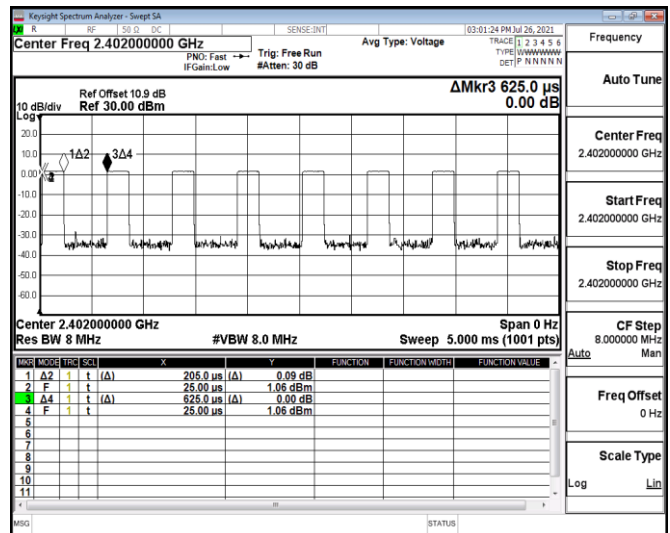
Keysight Spectrum Analyzer - Swept SA

R RF 50 Ω DC SENSE:INT 03:01:24 PM Jul 26, 2021

Center Freq 2.402000000 GHz

PNO: Fast IFGain:Low

Trig: Free Run #Atten: 30 dB

Avg Type: Voltage

TRACE 1 2 3 4 5 6 TYPE WWWWWW DET P N N N N N

Frequency

Ref Offset 10.9 dB

10 dB/div Ref 30.00 dBm

ΔMkr3 625.0 µs 0.00 dB

Log

20.0
10.0
0.00
-10.0
-20.0
-30.0
-40.0
-50.0
-60.0

1Δ2
3Δ4

Center 2.402000000 GHz
Res BW 8 MHz
#VBW 8.0 MHz
Span 0 Hz
Sweep 5.000 ms (1001 pts)

| MKR | MODE | TRC | SCL | X | | Y | FUNCTION | FUNCTION WIDTH | FUNCTION VALUE |
|---|---|---|---|---|---|---|---|---|---|
| 1 | Δ2 | 1 | t | (Δ) 205.0 µs | (Δ) | 0.09 dB | | | |
| 2 | F | 1 | t | 25.00 µs | | 1.06 dBm | | | |
| 3 | Δ4 | 1 | t | (Δ) 625.0 µs | (Δ) | 0.00 dB | | | |
| 4 | F | 1 | t | 25.00 µs | | 1.06 dBm | | | |
| 5 | | | | | | | | | |
| 6 | | | | | | | | | |
| 7 | | | | | | | | | |
| 8 | | | | | | | | | |
| 9 | | | | | | | | | |
| 10 | | | | | | | | | |
| 11 | | | | | | | | | |

Auto Tune

Center Freq
2.402000000 GHz

Start Freq
2.402000000 GHz

Stop Freq
2.402000000 GHz

CF Step
8.000000 MHz
Auto Man

Freq Offset
0 Hz

Scale Type
Log Lin

MSG STATUS